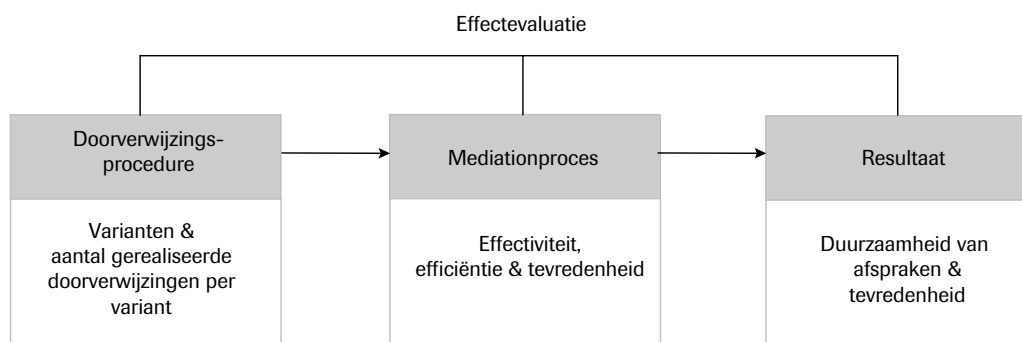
Effectevaluatie

Doorverwijzingsprocedure

Varianten & aantal gerealiseerde doorverwijzingen per variant

Mediationproces

Effectiviteit, efficiëntie & tevredenheid

Resultaat

Duurzaamheid van afspraken & tevredenheid